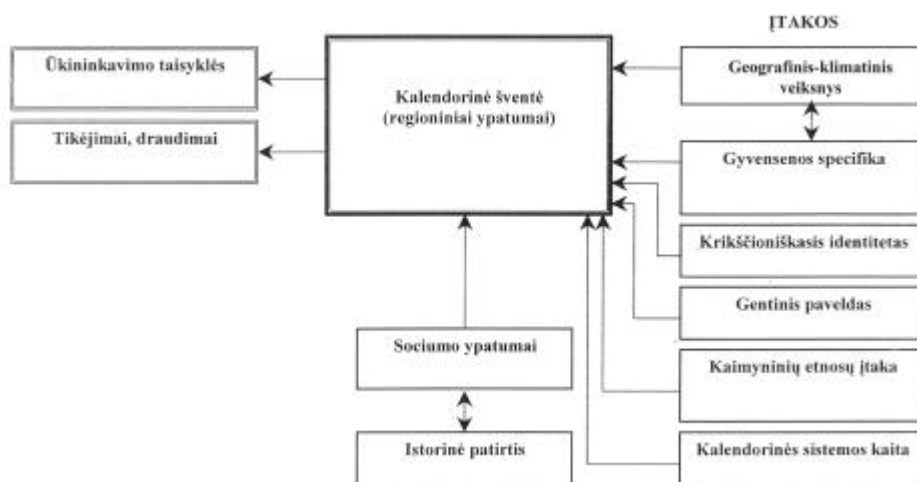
ĮTAKOS

Ūkininkavimo taisyklės

Tikėjimai, draudimai

Kalendorinė šventė (regioniniai ypatumai)

Geografinis-klimatinis veiksnys

Gyvensenos specifika

Krikščioniškasis identitetas

Gentinis paveldas

Kaimyninių etnosų įtaka

Kalendorinės sistemos kaita

Sociumo ypatumai

Istorinė patirtis